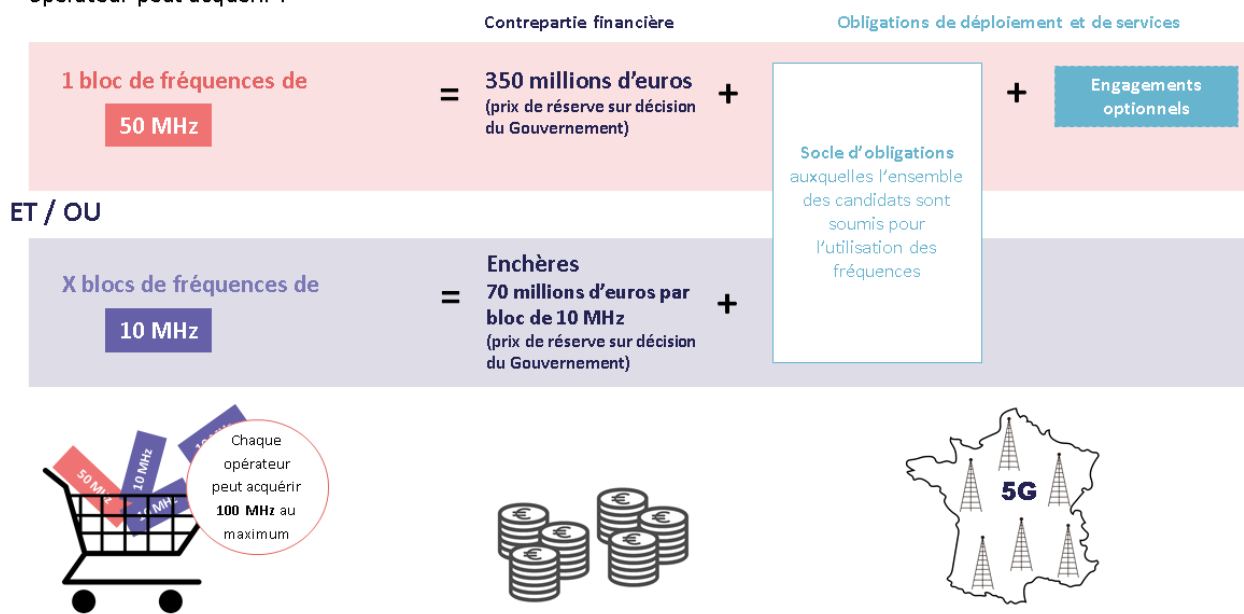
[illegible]

Contrepartie financière

Obligations de déploiement et de services

1 bloc de fréquences de

50 MHz

=

350 millions d'euros
(prix de réserve sur décision du Gouvernement)

+

Socle d'obligations auxquelles l'ensemble des candidats sont soumis pour l'utilisation des fréquences

+

Engagements optionnels

ET / OU

X blocs de fréquences de

10 MHz

=

Enchères
70 millions d'euros par bloc de 10 MHz
(prix de réserve sur décision du Gouvernement)

+

50 MHz
10 MHz
10 MHz
10 MHz

Chaque opérateur peut acquérir **100 MHz** au maximum

5G